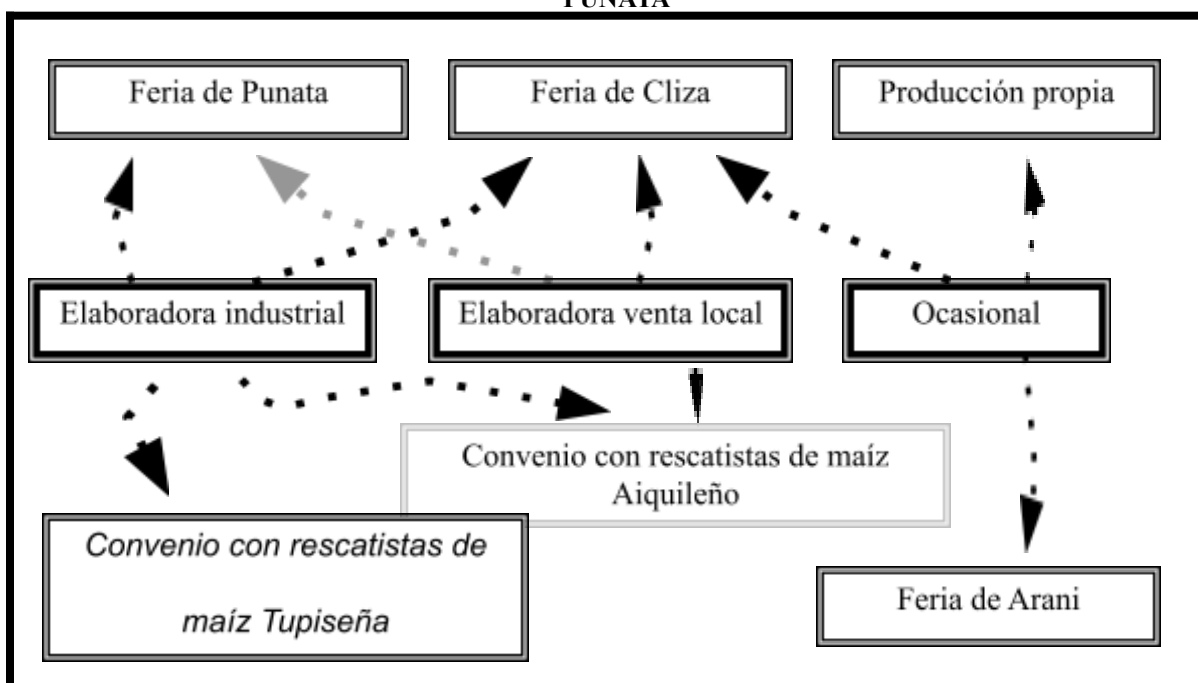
PUNATA

Feria de Punata

Feria de Cliza

Producción propia

Elaboradora industrial

Elaboradora venta local

Ocasional

Convenio con rescatistas de maíz Aiquileño

Convenio con rescatistas de maíz Tupiseña

Feria de Arani